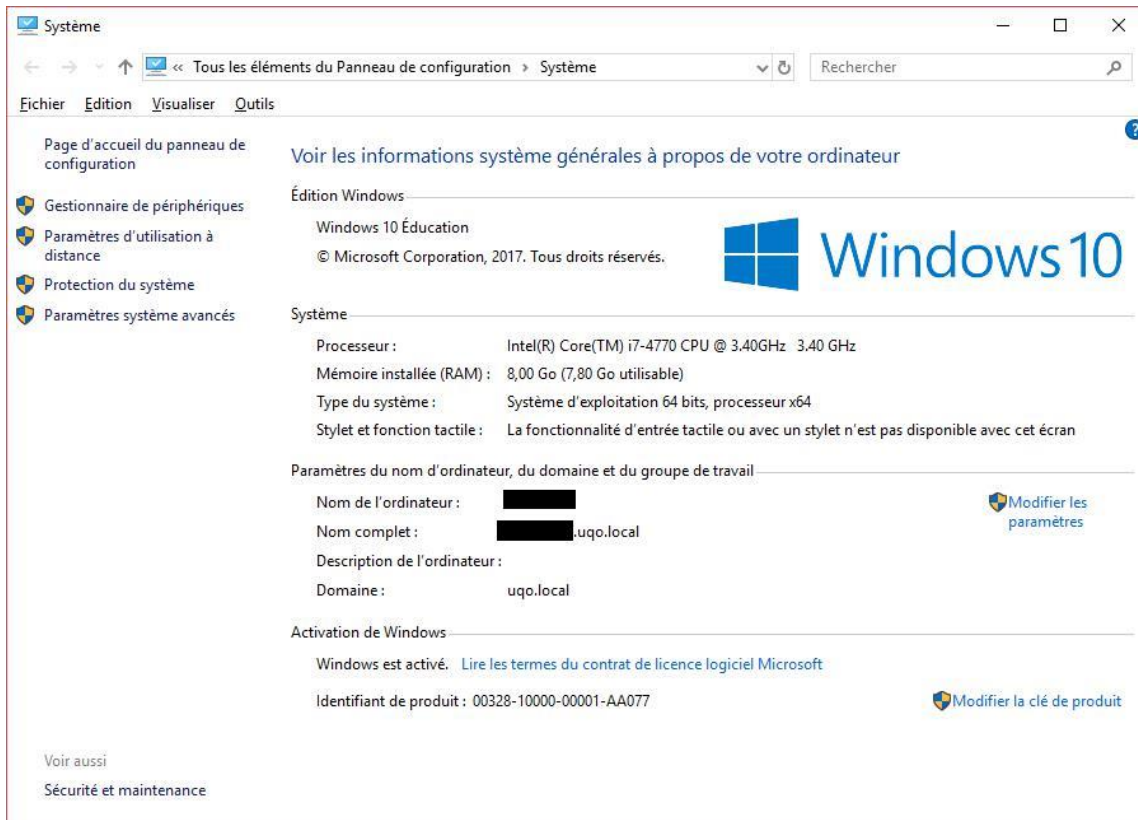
Système

« Tous les éléments du Panneau de configuration › Système

Rechercher

Fichier Edition Visualiser Outils

Page d'accueil du panneau de configuration

Gestionnaire de périphériques

Paramètres d'utilisation à distance

Protection du système

Paramètres système avancés

Voir les informations système générales à propos de votre ordinateur

Édition Windows

Windows 10 Éducation

© Microsoft Corporation, 2017. Tous droits réservés.

Windows 10

Système

| | |
|---|---|
| Processeur : | Intel(R) Core(TM) i7-4770 CPU @ 3.40GHz 3.40 GHz |
| Mémoire installée (RAM) : | 8,00 Go (7,80 Go utilisable) |
| Type du système : | Système d'exploitation 64 bits, processeur x64 |
| Stylet et fonction tactile : | La fonctionnalité d'entrée tactile ou avec un stylet n'est pas disponible avec cet écran |

Paramètres du nom d'ordinateur, du domaine et du groupe de travail

Nom de l'ordinateur : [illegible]

Nom complet : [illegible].uqo.local

Description de l'ordinateur :

Domaine : uqo.local

Modifier les paramètres

Activation de Windows

Windows est activé. Lire les termes du contrat de licence logiciel Microsoft

Identifiant de produit : 00328-10000-00001-AA077

Modifier la clé de produit

Voir aussi

Sécurité et maintenance